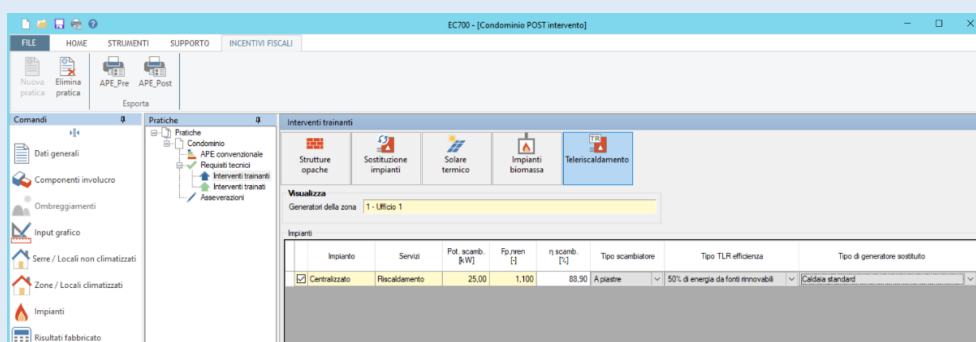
EC700 - [Condominio POST intervento]

FILE HOME STRUMENTI SUPPORTO INCENTIVI FISCALI

Nuova pratica
Elimina pratica
APE_Pre
APE_Post
Esporta

Comandi

Dati generali
Componenti involucro
Ombreggiamenti
Input grafico
Serre / Locali non climatizzati
Zone / Locali climatizzati
Impianti
Risultati fabbricato

Pratiche

Pratiche
Condominio
APE convenzionale
Requisiti tecnici
Interventi trainanti
Interventi trainati
Asseverazioni

Interventi trainanti

Strutture opache
Sostituzione impianti
Solare termico
Impianti biomassa
Teleriscaldamento

Visualizza
Generatori della zona 1 - Ufficio 1

Impianti

| | Impianto | Servizi | Pot. scamb. [kW] | Fp,nren [-] | η scamb. [%] | Tipo scambiatore | Tipo TLR efficienza | Tipo di generatore sostituito |
|---|---|---|---|---|---|---|---|---|
| ☑ | Centralizzato | Riscaldamento | 25,00 | 1,100 | 88,90 | A piastre | 50% di energia da fonti rinnovabili | Caldaia standard |